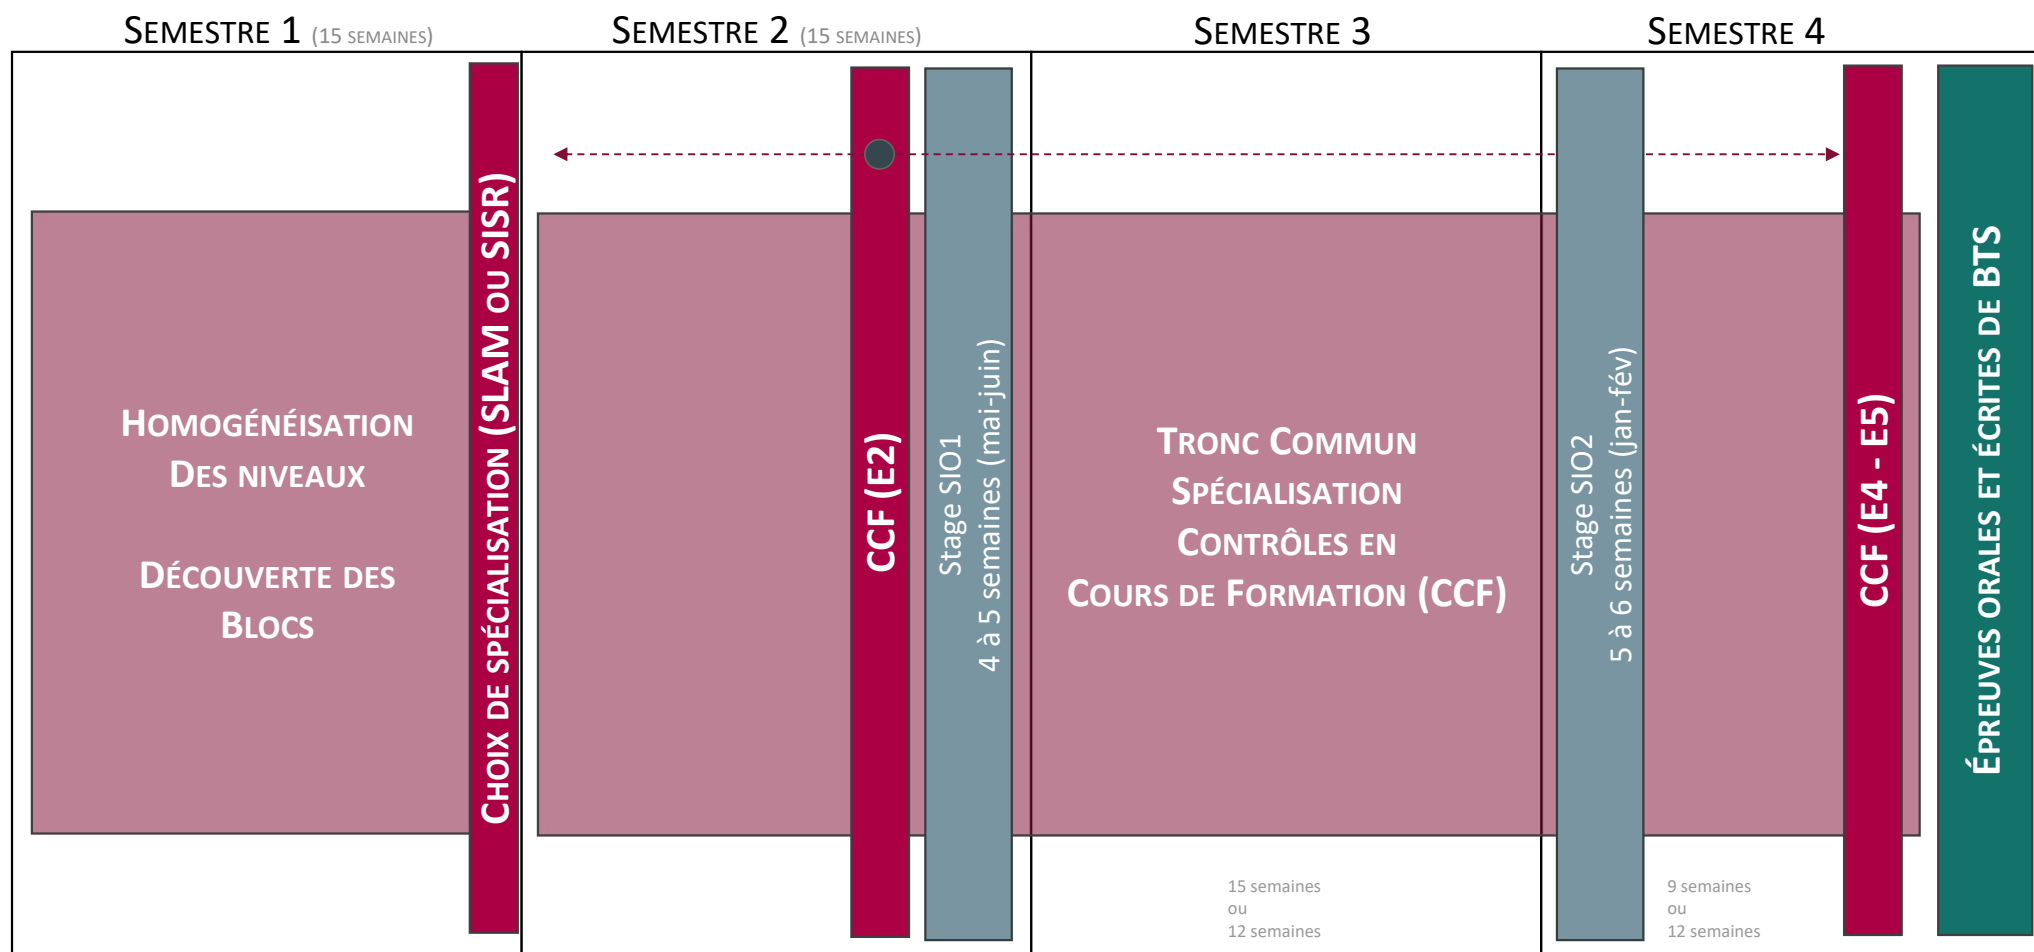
Semestre 1 (15 semaines)

Semestre 2 (15 semaines)

Semestre 3

Semestre 4

Homogénéisation des niveaux

Découverte des Blocs

Choix de spécialisation (SLAM ou SISR)

CCF (E2)

Stage SIO1
4 à 5 semaines (mai-juin)

Tronc Commun
Spécialisation
Contrôles en
Cours de Formation (CCF)

15 semaines
ou
12 semaines

Stage SIO2
5 à 6 semaines (jan-fév)

9 semaines
ou
12 semaines

CCF (E4 - E5)

Épreuves orales et écrites de BTS